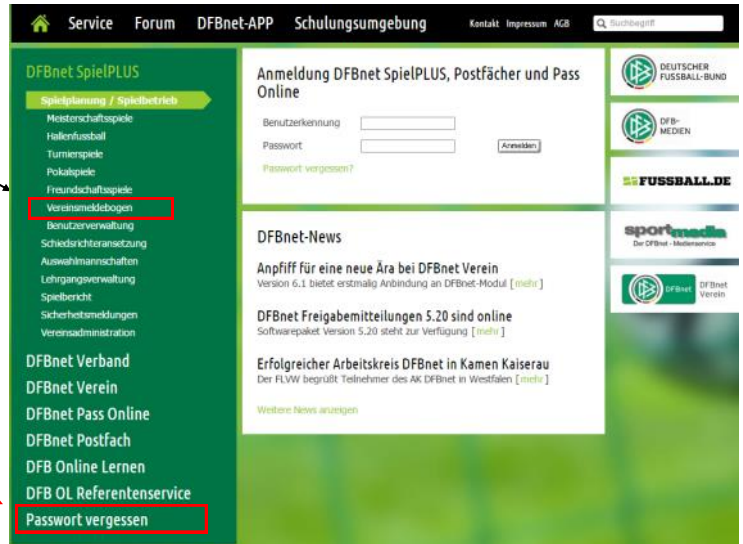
Service Forum DFBnet-APP Schulungsumgebung Kontakt Impressum AGB Suchbegriff

DFBnet SpielPLUS
Spielplanung / Spielbetrieb
Meisterschaftsspiele
Hallenfussball
Turnierspiele
Pokalspiele
Freundschaftsspiele
Vereinsmeldebogen
Benutzerverwaltung
Schiedsrichteransetzung
Auswahlmannschaften
Lehrgangsverwaltung
Spielbericht
Sicherheitsmeldungen
Vereinsadministration
DFBnet Verband
DFBnet Verein
DFBnet Pass Online
DFBnet Postfach
DFB Online Lernen
DFB OL Referentenservice
Passwort vergessen

Anmeldung DFBnet SpielPLUS, Postfächer und Pass Online
Benutzerkennung
Passwort
Anmelden
Passwort vergessen?

DFBnet-News
Anpfiff für eine neue Ära bei DFBnet Verein
Version 6.1 bietet erstmalig Anbindung an DFBnet-Modul [ mehr ]
DFBnet Freigabemitteilungen 5.20 sind online
Softwarepaket Version 5.20 steht zur Verfügung [ mehr ]
Erfolgreicher Arbeitskreis DFBnet in Kamen Kaiserau
Der FLVW begrüßt Teilnehmer des AK DFBnet in Westfalen [ mehr ]
Weitere News anzeigen

DEUTSCHER FUSSBALL-BUND
DFB-MEDIEN
FUSSBALL.DE
sportmedia
Der DFB-Medienservice
DFBnet
DFBnet Verein